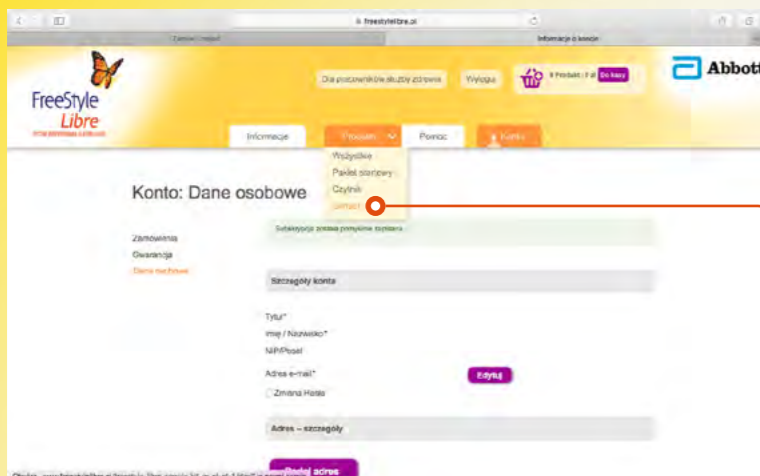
freestylelibre.pl

Zamów i realizuj

Informacje o koncie

FreeStyle Libre

Dla pracowników służby zdrowia

Wyloguj

0 Produkt / zł

Do kasy

Abbott

Informacje

Produkty

Pomoc

Konto

Wszystkie

Pakiet startowy

Czytnik

Sensor

Konto: Dane osobowe

Subskrypcja została pomyślnie zapisana.

Zamówienia

Gwarancja

Dane osobowe

Szczegóły konta

Tytuł*

Imię / Nazwisko*

NIP/Pesel

Adres e-mail*

Edytuj

Zmiana Hasła

Adres – szczegóły

Dodaj adres